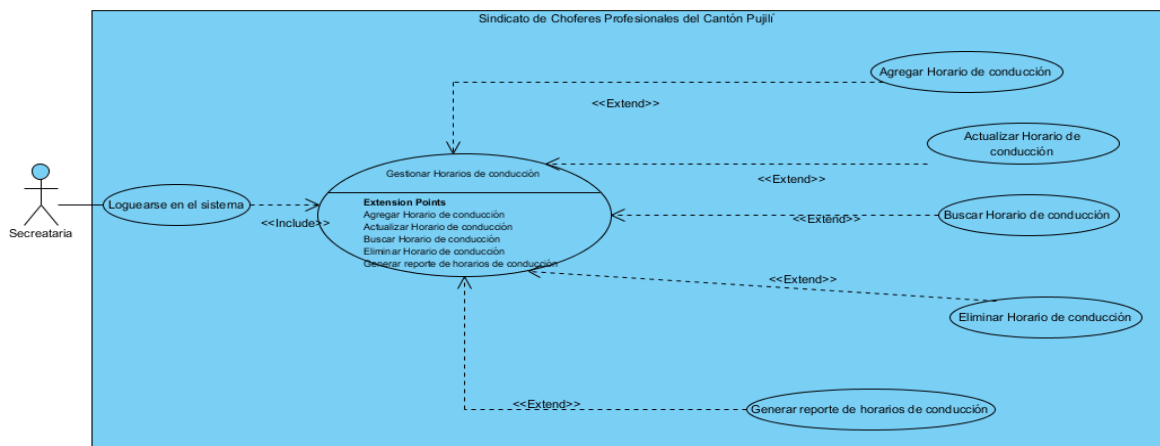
Sindicato de Choferes Profesionales del Cantón Pujilí

Secreataria

Loguearse en el sistema

<<Include>>

Gestionar Horarios de conducción

Extension Points
Agregar Horario de conducción
Actualizar Horario de conducción
Buscar Horario de conducción
Eliminar Horario de conducción
Generar reporte de horarios de conducción

Agregar Horario de conducción

<<Extend>>

Actualizar Horario de conducción

<<Extend>>

Buscar Horario de conducción

<<Extend>>

<<Extend>>

Eliminar Horario de conducción

<<Extend>>

Generar reporte de horarios de conducción